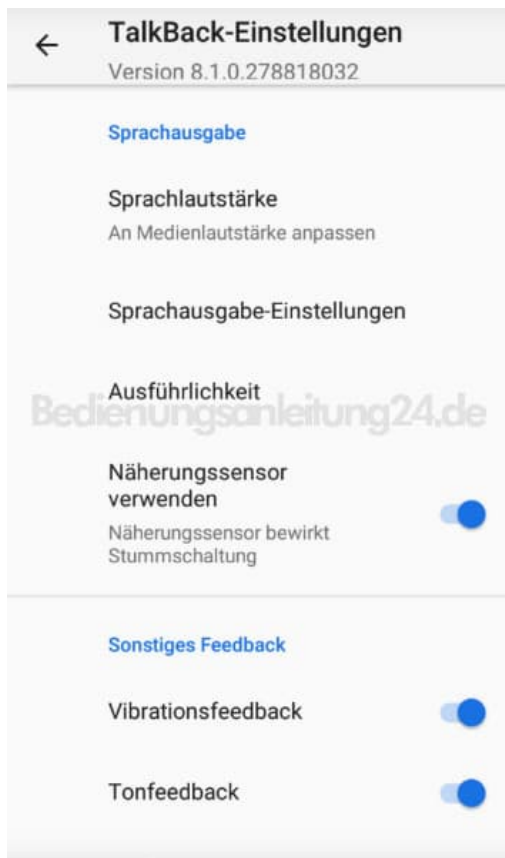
TalkBack-Einstellungen
Version 8.1.0.278818032

Sprachausgabe

Sprachlautstärke
An Medienlautstärke anpassen

Sprachausgabe-Einstellungen

Ausführlichkeit

Bedienungsanleitung24.de

Näherungssensor verwenden
Näherungssensor bewirkt Stummschaltung

Sonstiges Feedback

Vibrationsfeedback

Tonfeedback